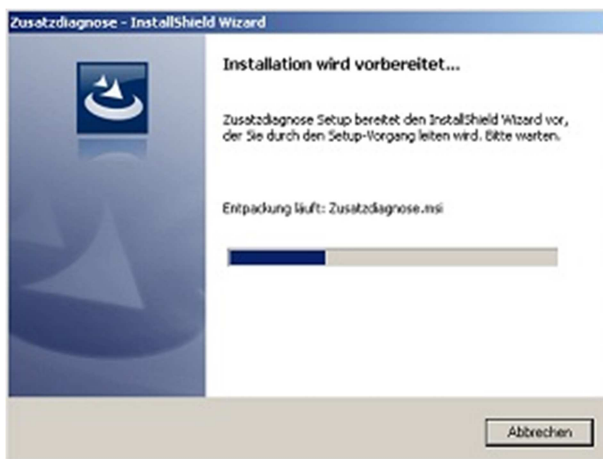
Zusatzdiagnose - InstallShield Wizard

Installation wird vorbereitet...

Zusatzdiagnose Setup bereitet den InstallShield Wizard vor, der Sie durch den Setup-Vorgang leiten wird. Bitte warten.

Entpackung läuft: Zusatzdiagnose.msi

Abbrechen